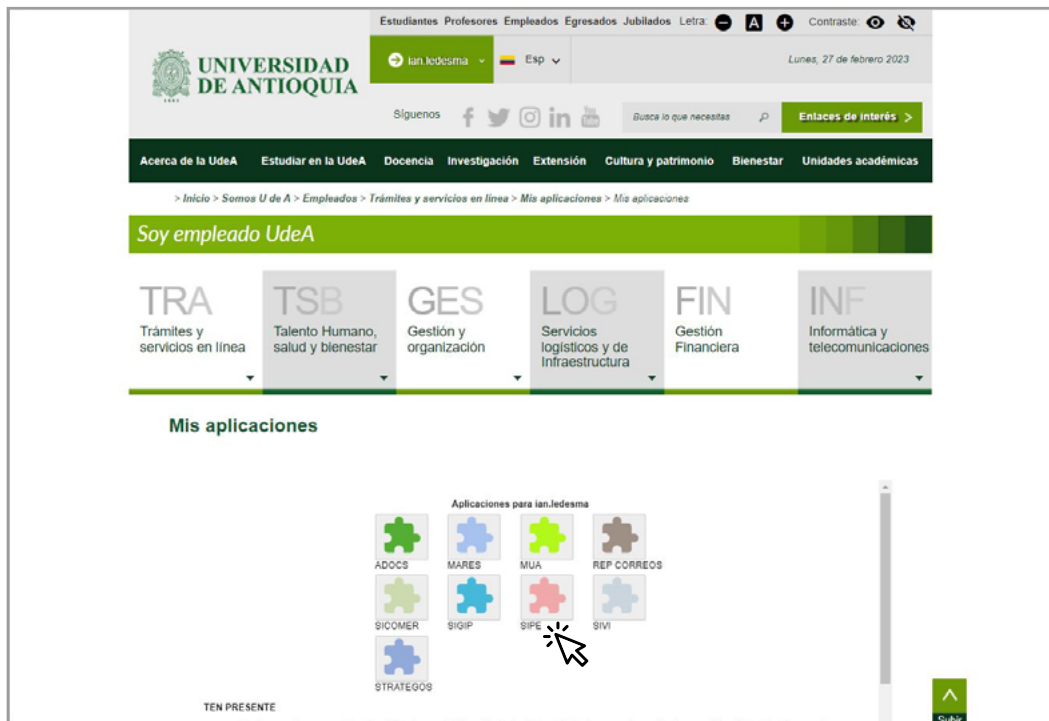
Estudiantes Profesores Empleados Egresados Jubilados Letra: A Contraste:

UNIVERSIDAD DE ANTIOQUIA

1803

ian.ledesma Esp

Lunes, 27 de febrero 2023

Síguenos

Busca lo que necesitas

Enlaces de interés >

Acerca de la UdeA Estudiar en la UdeA Docencia Investigación Extensión Cultura y patrimonio Bienestar Unidades académicas

> Inicio > Somos U de A > Empleados > Trámites y servicios en línea > Mis aplicaciones > Mis aplicaciones

Soy empleado UdeA

TRA Trámites y servicios en línea

TSB Talento Humano, salud y bienestar

GES Gestión y organización

LOG Servicios logísticos y de Infraestructura

FIN Gestión Financiera

INF Informática y telecomunicaciones

Mis aplicaciones

Aplicaciones para ian.ledesma

ADOCS MARES MUA REP CORREOS

SICOMER SIGIP SIPE SIVI

STRATEGOS

TEN PRESENTE

Subir